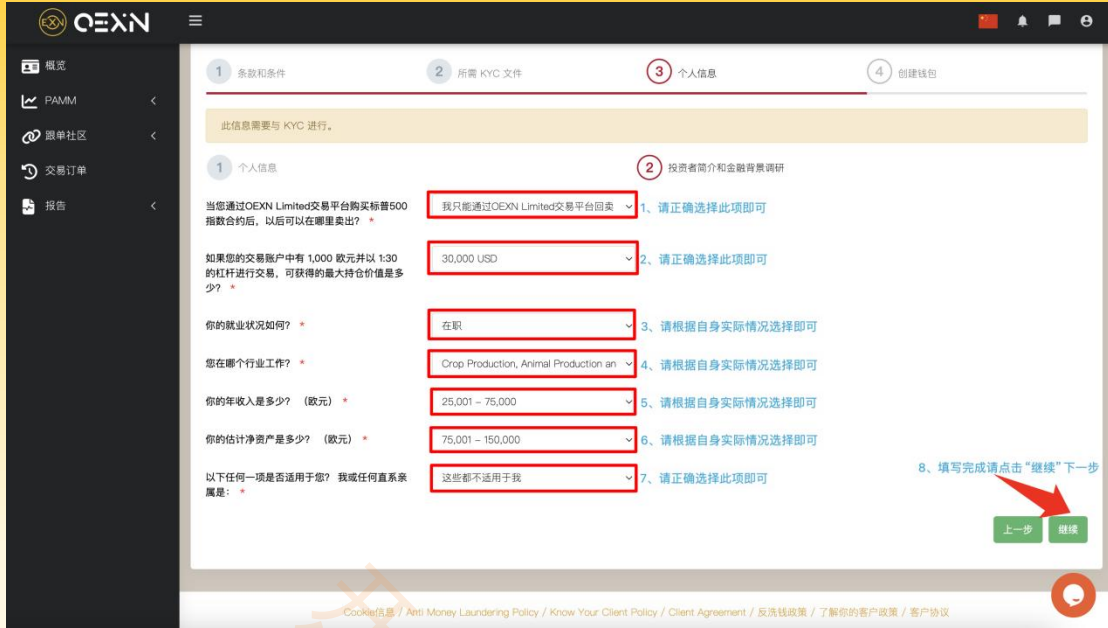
OEXN

概览
PAMM
跟单社区
交易订单
报告

1 条款和条件
2 所需 KYC 文件
3 个人信息
4 创建钱包

此信息需要与 KYC 进行。

1 个人信息
2 投资者简介和金融背景调研

当您通过OEXN Limited交易平台购买标普500指数合约后，以后可以在哪里卖出？ *
我只能通过OEXN Limited交易平台回卖
1、请正确选择此项即可

如果您的交易账户中有 1,000 欧元并以 1:30 的杠杆进行交易，可获得的最大持仓价值是多少？ *
30,000 USD
2、请正确选择此项即可

你的就业状况如何？ *
在职
3、请根据自身实际情况选择即可

您在哪个行业工作？ *
Crop Production, Animal Production an
4、请根据自身实际情况选择即可

你的年收入是多少？ （欧元） *
25,001 – 75,000
5、请根据自身实际情况选择即可

你的估计净资产是多少？ （欧元） *
75,001 – 150,000
6、请根据自身实际情况选择即可

以下任何一项是否适用于您？ 我或任何直系亲属是： *
这些都不适用于我
7、请正确选择此项即可

8、填写完成请点击“继续”下一步

上一步
继续

Cookie信息 / Anti Money Laundering Policy / Know Your Client Policy / Client Agreement / 反洗钱政策 / 了解你的客户政策 / 客户协议